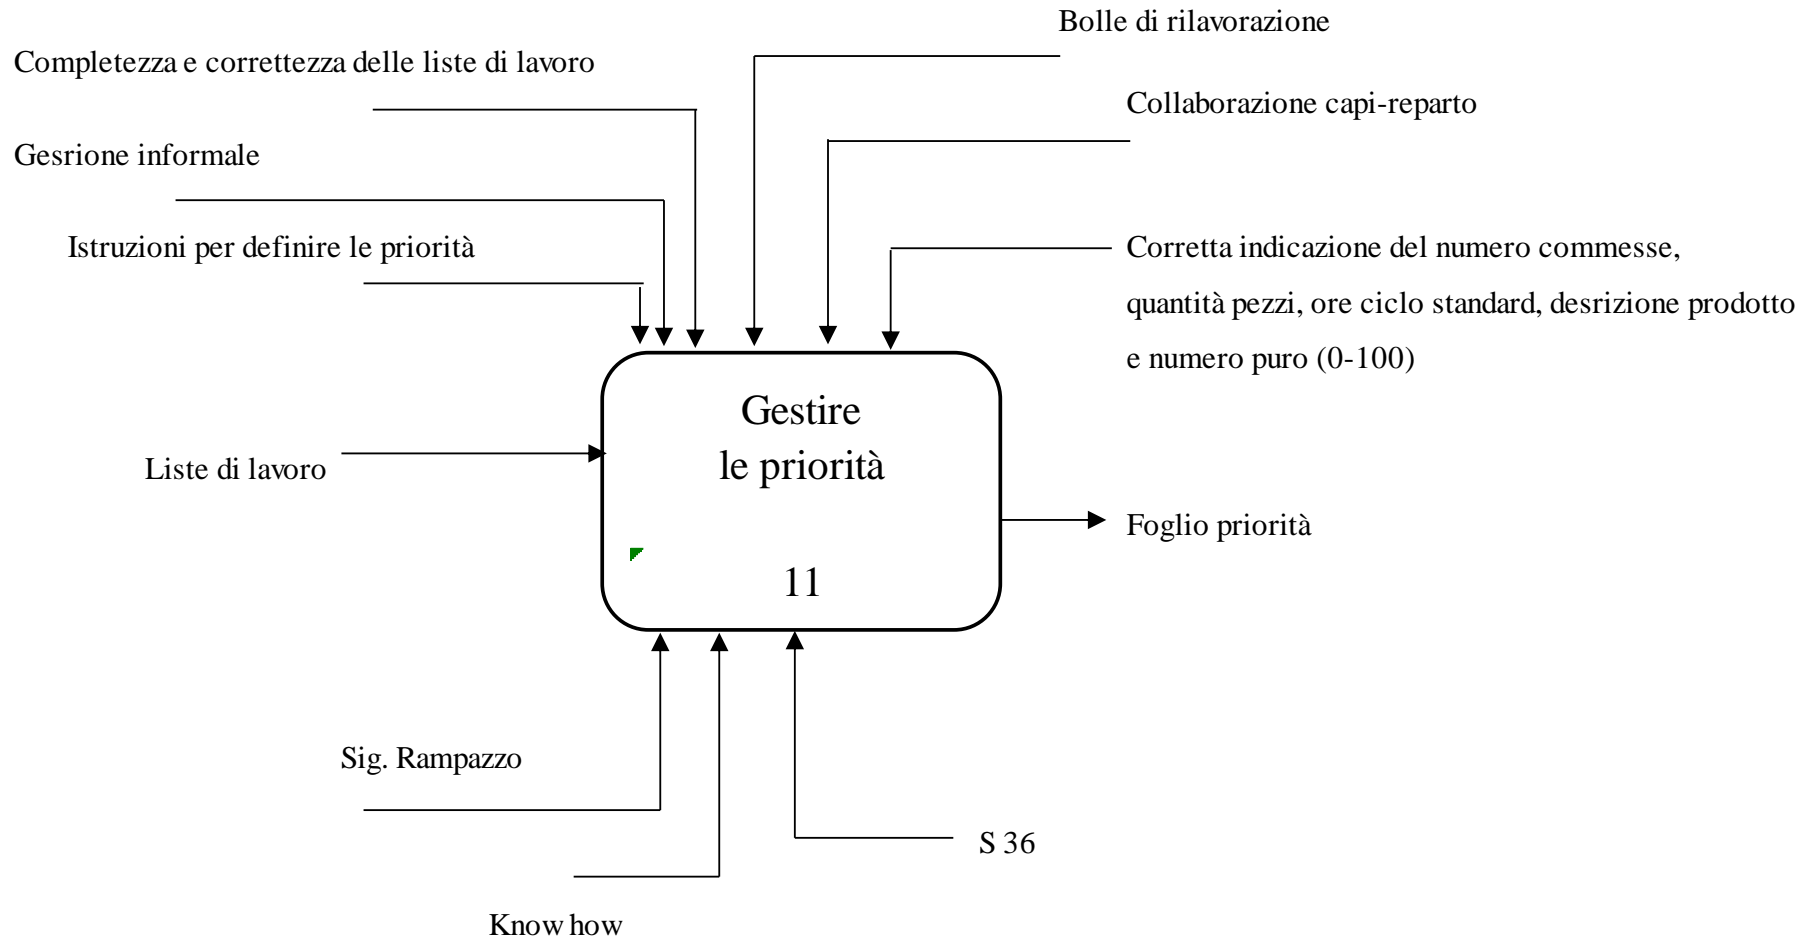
Bolle di rilavorazione

Completezza e correttezza delle liste di lavoro

Collaborazione capi-reparto

Gesrione informale

Istruzioni per definire le priorità

Corretta indicazione del numero commesse, quantità pezzi, ore ciclo standard, desrizione prodotto e numero puro (0-100)

Gestire le priorità

11

Liste di lavoro

Foglio priorità

Sig. Rampazzo

S 36

Know how